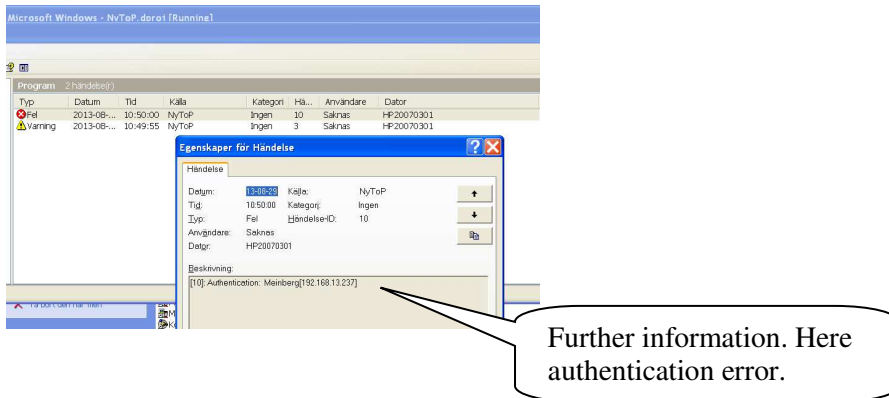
Microsoft Windows - NvToP.doro1 [Running]

Program 2 händelse(r)

| Typ | Datum | Tid | Källa | Kategori | Hä... | Användare | Dator |
|---|---|---|---|---|---|---|---|
| Fel | 2013-08-... | 10:50:00 | NyToP | Ingen | 10 | Saknas | HP20070301 |
| Varning | 2013-08-... | 10:49:55 | NyToP | Ingen | 3 | Saknas | HP20070301 |

Egenskaper för Händelse

Händelse

Datum: 13-08-29 Källa: NyToP
Tid: 10:50:00 Kategori: Ingen
Typ: Fel Händelse-ID: 10
Användare: Saknas
Dator: HP20070301

Beskrivning:
[10]: Authentication: Meinberg[192.168.13.237]

Ta bort den här filen

Further information. Here authentication error.